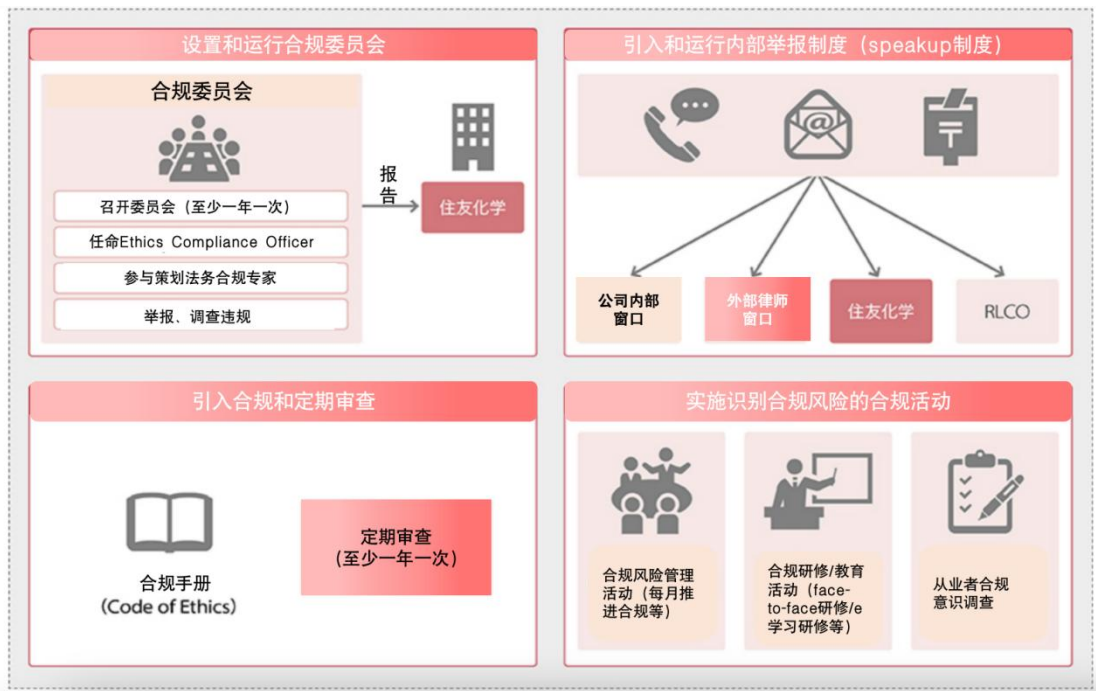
设置和运行合规委员会

合规委员会

召开委员会（至少一年一次）

任命Ethics Compliance Officer

参与策划法务合规专家

举报、调查违规

报告

住友化学

引入和运行内部举报制度（speakup制度）

公司内部窗口

外部律师窗口

住友化学

RLCO

引入合规和定期审查

合规手册（Code of Ethics）

定期审查（至少一年一次）

实施识别合规风险的合规活动

合规风险管理活动（每月推进合规等）

合规研修/教育活动（face-to-face研修/e学习研修等）

从业者合规意识调查